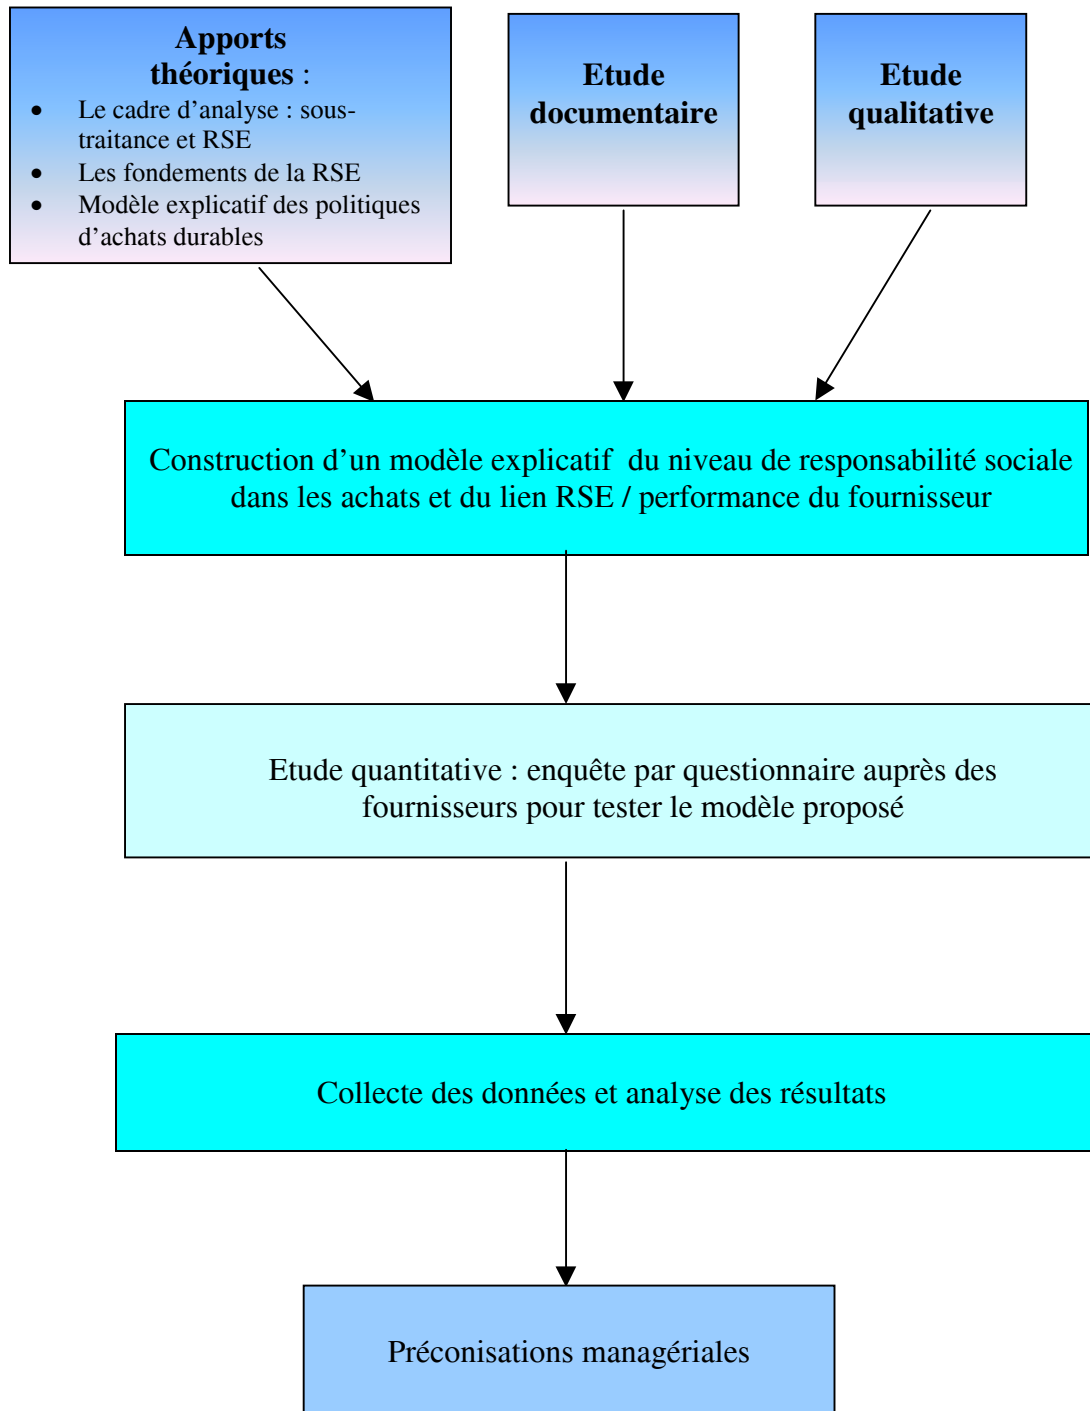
Apports théoriques :
- Le cadre d’analyse : sous-traitance et RSE
- Les fondements de la RSE
- Modèle explicatif des politiques d’achats durables

Etude documentaire

Etude qualitative

Construction d’un modèle explicatif du niveau de responsabilité sociale dans les achats et du lien RSE / performance du fournisseur

Etude quantitative : enquête par questionnaire auprès des fournisseurs pour tester le modèle proposé

Collecte des données et analyse des résultats

Préconisations managériales